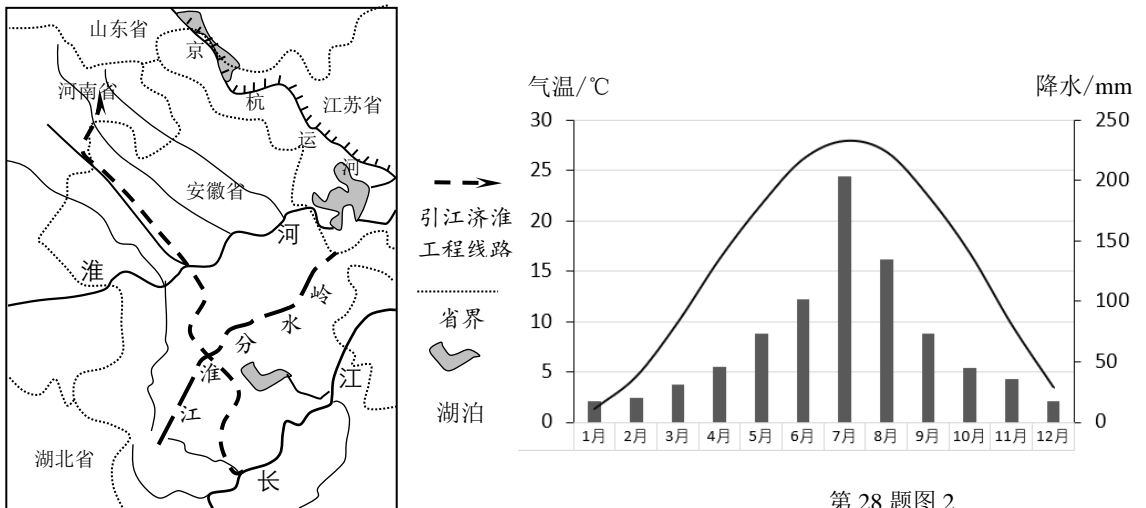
山东省
京
杭
运
河
江苏省
河南省
安徽省
河
淮
岭
水
分
江
淮
江
长
湖北省

引江济淮工程线路
省界
湖泊

气温/℃
降水/mm
30
25
20
15
10
5
0
250
200
150
100
50
0
1月
2月
3月
4月
5月
6月
7月
8月
9月
10月
11月
12月

第 28 题图 2